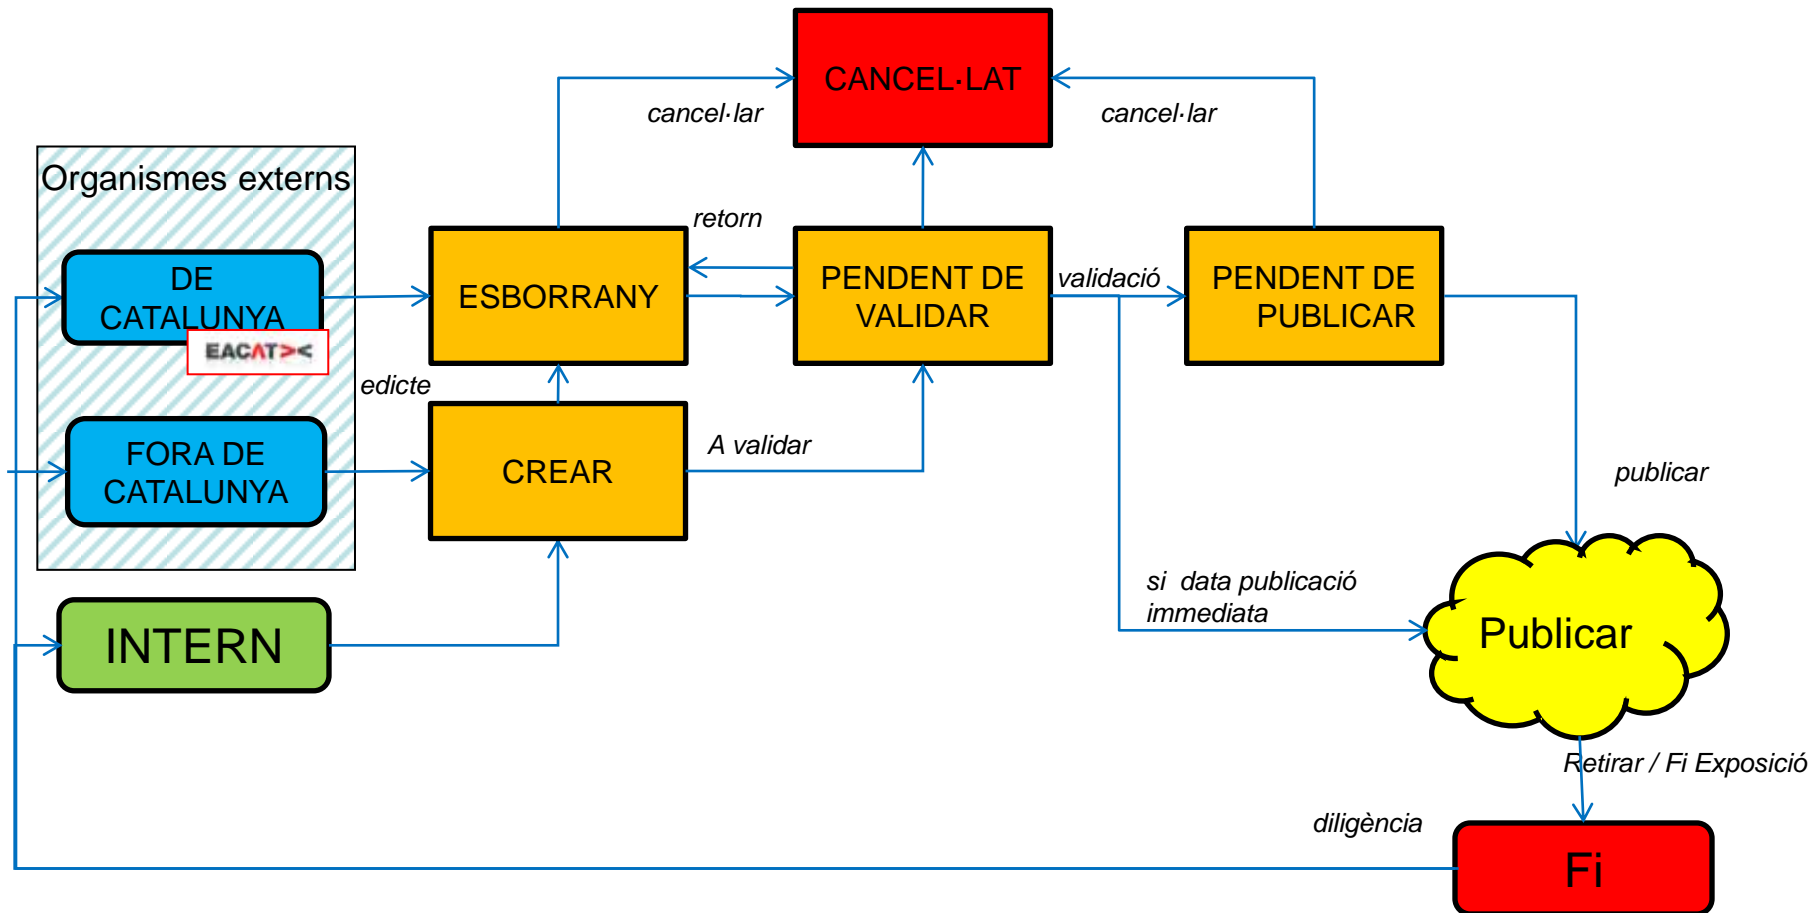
CANCEL·LAT

cancel·lar

cancel·lar

Organismes externs

DE CATALUNYA

EACAT

FORA DE CATALUNYA

INTERN

retorn

ESBORRANY

PENDENT DE VALIDAR

validació

PENDENT DE PUBLICAR

edicte

CREAR

A validar

publicar

si data publicació immediata

Publicar

Retirar / Fi Exposició

diligència

Fi